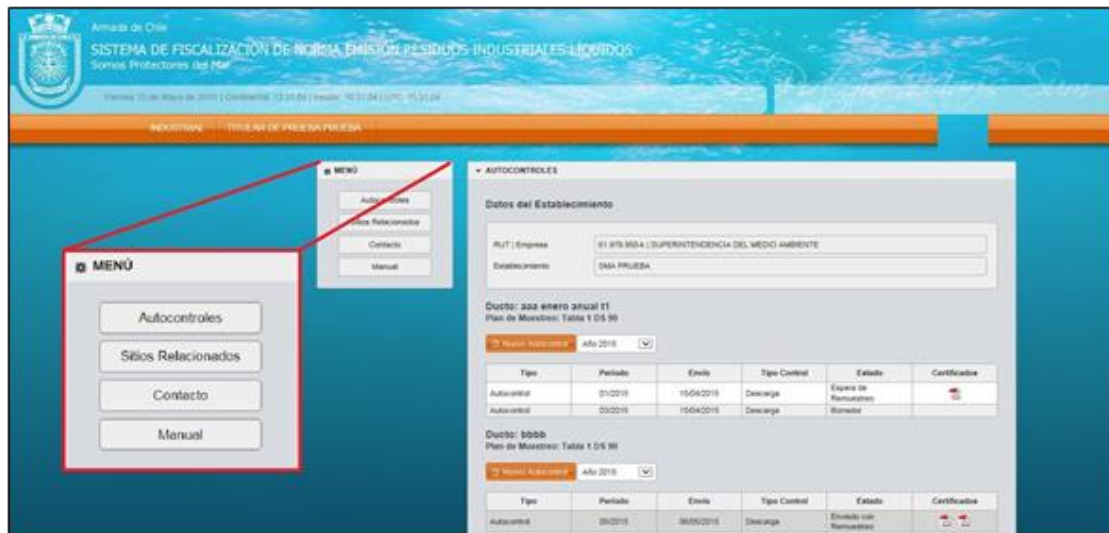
Armada de Chile
SISTEMA DE FISCALIZACIÓN DE NORMA EMISIÓN RESIDUOS INDUSTRIALES LIQUIDOS
Somos Protectores del Mar

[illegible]

INDUSTRIAL  TITULAR DE PRUEBA PRUEBA

MENÚ
Autocontroles
Sitios Relacionados
Contacto
Manual

MENÚ
Autocontroles
Sitios Relacionados
Contacto
Manual

AUTOCONTROLES

Datos del Establecimiento

RUT | Empresa  61.979.950-k | SUPERINTENDENCIA DEL MEDIO AMBIENTE
Establecimiento  SMA PRUEBA

Ducto: aaa enero anual t1
Plan de Muestreo: Tabla 1 DS 90

Nuevo Autocontrol  Año 2015

| Tipo | Periodo | Envío | Tipo Control | Estado | Certificados |
|---|---|---|---|---|---|
| Autocontrol | 01/2015 | 15/04/2015 | Descarga | Espera de Remuestreo | |
| Autocontrol | 03/2015 | 15/04/2015 | Descarga | Borrador | |

Ducto: bbbb
Plan de Muestreo: Tabla 1 DS 90

Nuevo Autocontrol  Año 2015

| Tipo | Periodo | Envío | Tipo Control | Estado | Certificados |
|---|---|---|---|---|---|
| Autocontrol | 05/2015 | 06/05/2015 | Descarga | Enviado con Remuestreo | |